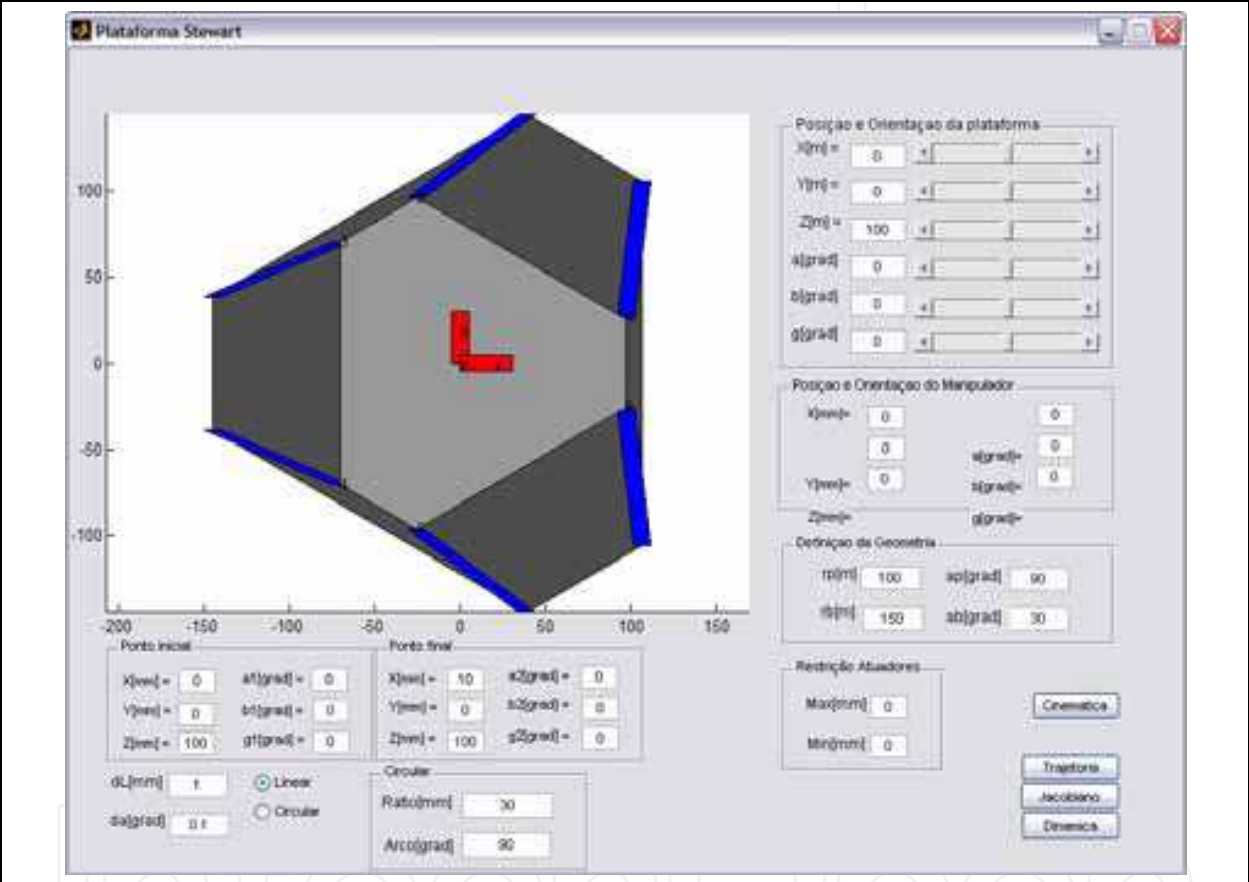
Plataforma Stewart

100
50
0
-50
-100
-200 -150 -100 -50 0 50 100 150

Posiçao e Orientaçao da plataforma
X[m] = 0
Y[m] = 0
Z[m] = 100
a[grad] 0
b[grad] 0
g[grad] 0

Posiçao e Orientaçao do Manipulador
X[mm]= 0
0
Y[mm]= 0
Z[mm]=
0
a[grad]= 0
b[grad]= 0
g[grad]=

Definiçao da Geometria
rp[m] 100
ap[grad] 90
rb[m] 150
ab[grad] 30

Restrição Atuadores
Max[mm] 0
Min[mm] 0

Cinematica

Ponto inicial
X[mm] = 0
Y[mm] = 0
Z[mm] = 100
a1[grad] = 0
b1[grad] = 0
g1[grad] = 0

Ponto final
X[mm] = 10
Y[mm] = 0
Z[mm] = 100
a2[grad] = 0
b2[grad] = 0
g2[grad] = 0

dL[mm] 1
da[grad] 0.1
Linear
Circular

Circular
Raio[mm] 30
Arco[grad] 90

Trajetoria
Jacobiano
Dinamica